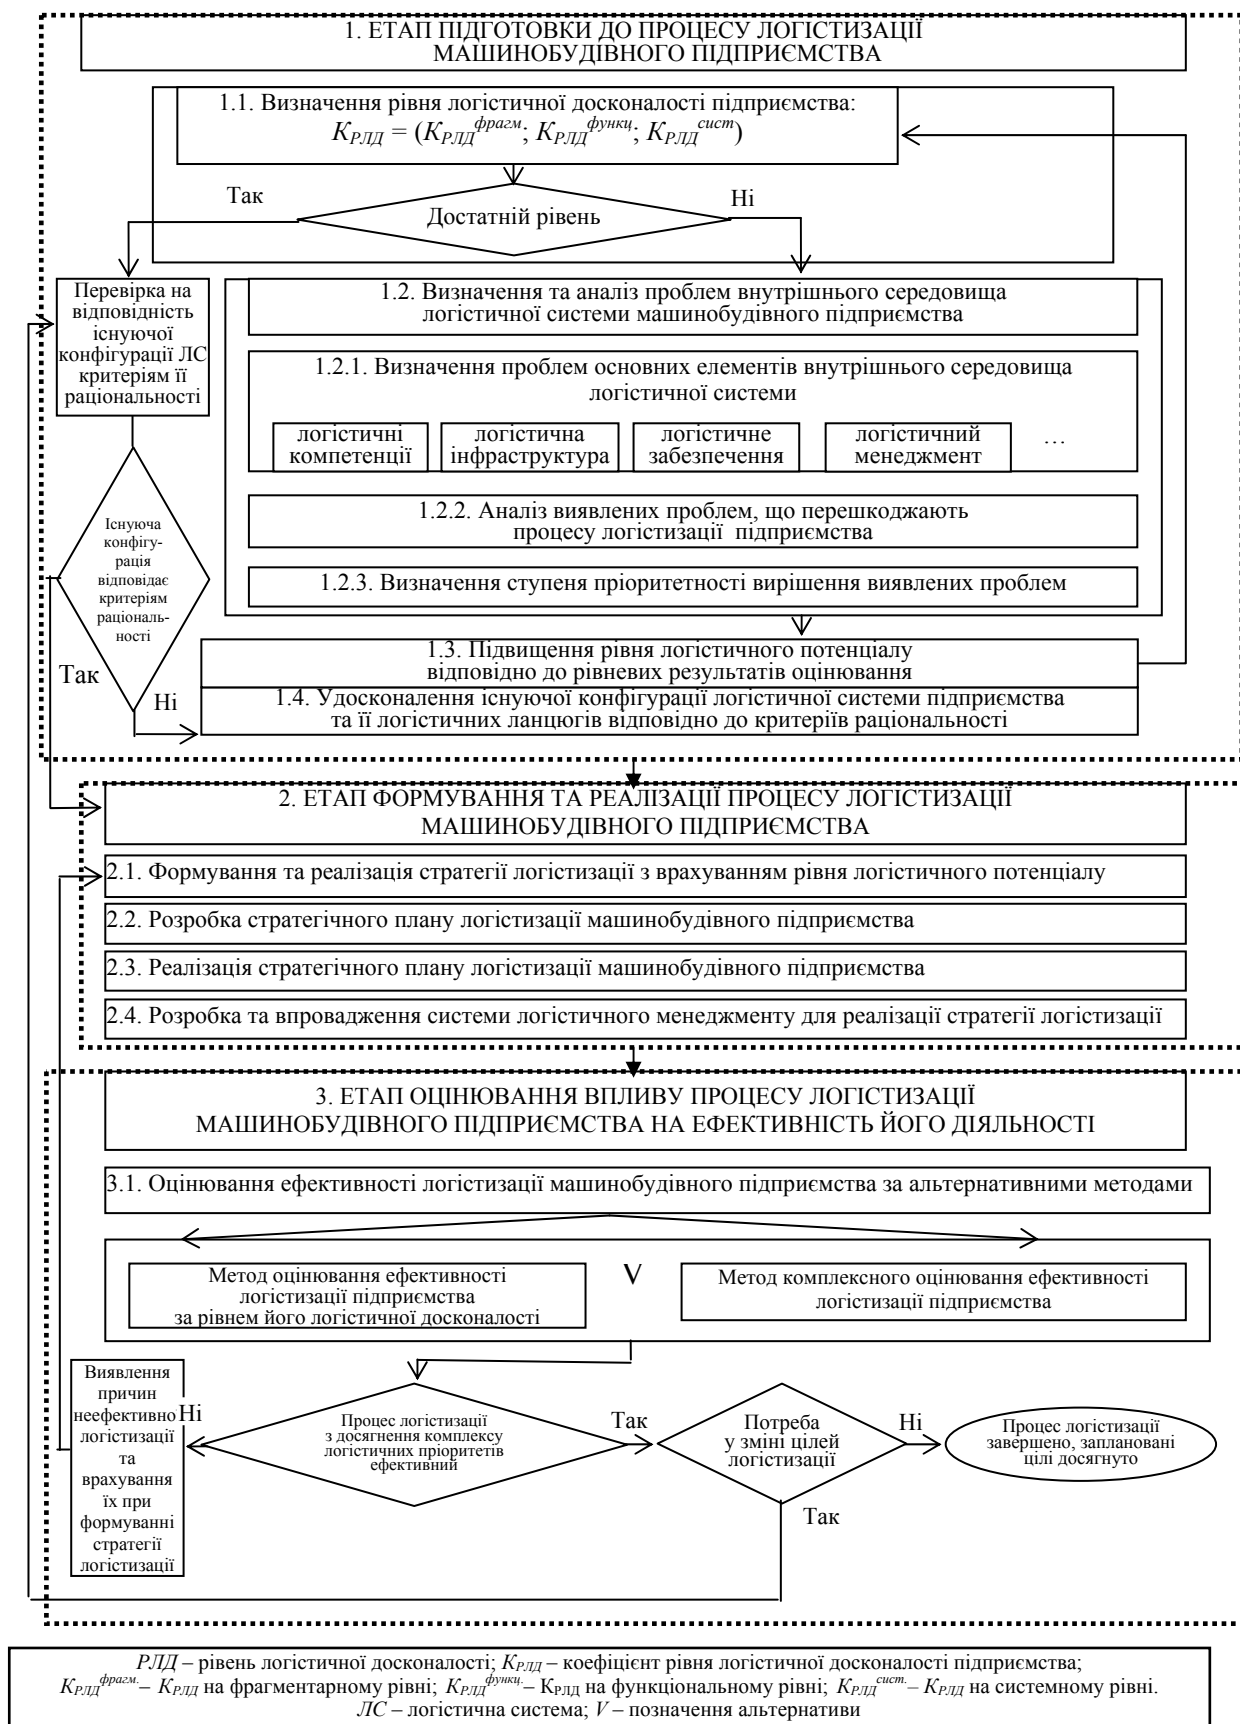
1. ЕТАП ПІДГОТОВКИ ДО ПРОЦЕСУ ЛОГІСТИЗАЦІЇ МАШИНОБУДІВНОГО ПІДПРИЄМСТВА

1.1. Визначення рівня логістичної досконалості підприємства:
$K_{РЛД} = (K_{РЛД}^{фрагм}; K_{РЛД}^{функц}; K_{РЛД}^{сист})$

Так

Достатній рівень

Ні

Перевірка на відповідність існуючої конфігурації ЛС критеріям її раціональності

1.2. Визначення та аналіз проблем внутрішнього середовища логістичної системи машинобудівного підприємства

1.2.1. Визначення проблем основних елементів внутрішнього середовища логістичної системи

логістичні компетенції | логістична інфраструктура | логістичне забезпечення | логістичний менеджмент | …

1.2.2. Аналіз виявлених проблем, що перешкоджають процесу логістизації підприємства

1.2.3. Визначення ступеня пріоритетності вирішення виявлених проблем

Існуюча конфігурація відповідає критеріям раціональності

Так

Ні

1.3. Підвищення рівня логістичного потенціалу відповідно до рівневих результатів оцінювання

1.4. Удосконалення існуючої конфігурації логістичної системи підприємства та її логістичних ланцюгів відповідно до критеріїв раціональності

2. ЕТАП ФОРМУВАННЯ ТА РЕАЛІЗАЦІЇ ПРОЦЕСУ ЛОГІСТИЗАЦІЇ МАШИНОБУДІВНОГО ПІДПРИЄМСТВА

2.1. Формування та реалізація стратегії логістизації з врахуванням рівня логістичного потенціалу

2.2. Розробка стратегічного плану логістизації машинобудівного підприємства

2.3. Реалізація стратегічного плану логістизації машинобудівного підприємства

2.4. Розробка та впровадження системи логістичного менеджменту для реалізації стратегії логістизації

3. ЕТАП ОЦІНЮВАННЯ ВПЛИВУ ПРОЦЕСУ ЛОГІСТИЗАЦІЇ МАШИНОБУДІВНОГО ПІДПРИЄМСТВА НА ЕФЕКТИВНІСТЬ ЙОГО ДІЯЛЬНОСТІ

3.1. Оцінювання ефективності логістизації машинобудівного підприємства за альтернативними методами

Метод оцінювання ефективності логістизації підприємства за рівнем його логістичної досконалості

V

Метод комплексного оцінювання ефективності логістизації підприємства

Виявлення причин неефективно логістизації та врахування їх при формуванні стратегії логістизації

Ні

Процес логістизації з досягнення комплексу логістичних пріоритетів ефективний

Так

Потреба у зміні цілей логістизації

Ні

Процес логістизації завершено, заплановані цілі досягнуто

Так

РЛД – рівень логістичної досконалості; $K_{РЛД}$ – коефіцієнт рівня логістичної досконалості підприємства; $K_{РЛД}^{фрагм.}$ – $K_{РЛД}$ на фрагментарному рівні; $K_{РЛД}^{функц.}$ – $K_{РЛД}$ на функціональному рівні; $K_{РЛД}^{сист.}$ – $K_{РЛД}$ на системному рівні. ЛС – логістична система; V – позначення альтернативи